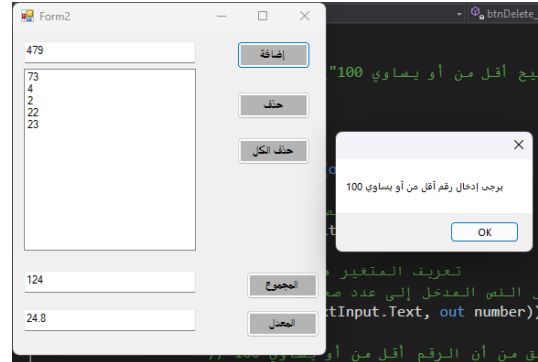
Form2

479

إضافة

73
4
2
22
23

حذف

حذف الكل

124

المجموع

24.8

المعدل

btnDelete_

يح أقل من أو يساوي 100"

o

m

t

تعريف المتغير ه

النص المدخل إلى عدد صح

xtInput.Text, out number)

ق من أن الرقم أقل من أو يساوي 100

×

يرجى إدخال رقم أقل من أو يساوي 100

OK